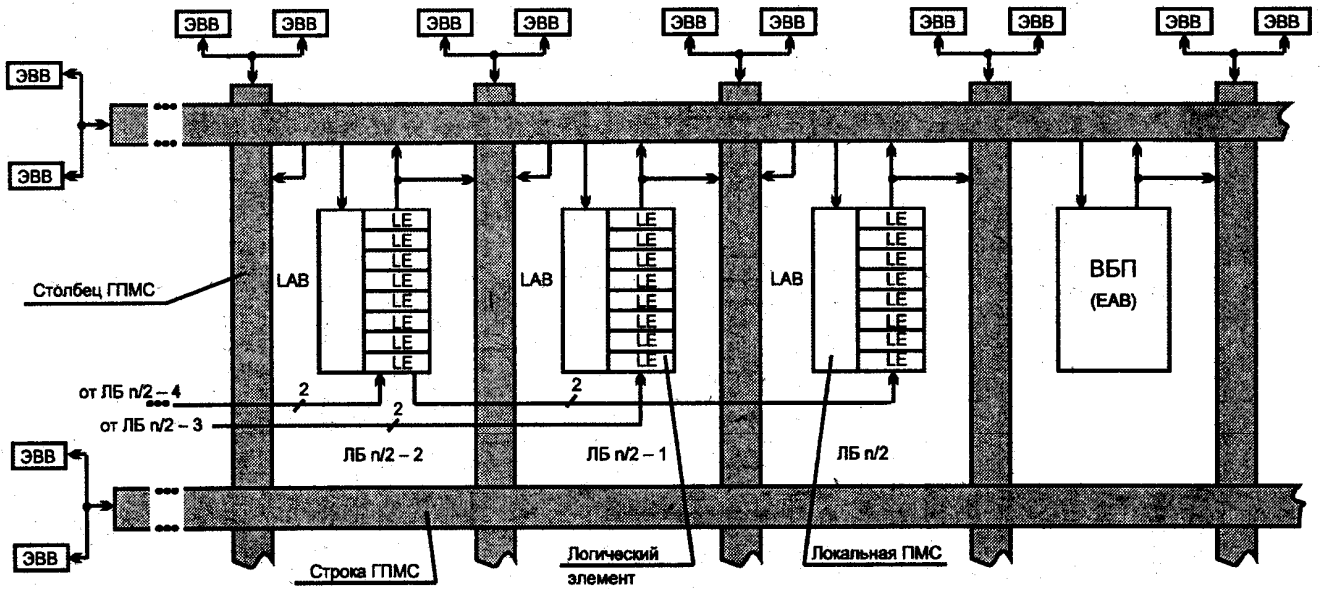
ЭВВ ЭВВ ЭВВ ЭВВ ЭВВ ЭВВ ЭВВ ЭВВ ЭВВ ЭВВ

ЭВВ

ЭВВ

LE
LE
LE
LE
LE
LE
LE
LE

LE
LE
LE
LE
LE
LE
LE
LE

LE
LE
LE
LE
LE
LE
LE
LE

Столбец ГПМС

LAB

LAB

LAB

ВБП
(EAB)

от ЛБ n/2 – 4

2

2

2

от ЛБ n/2 – 3

ЛБ n/2 – 2

ЛБ n/2 – 1

ЛБ n/2

ЭВВ

ЭВВ

Строка ГПМС

Логический элемент

Локальная ПМС